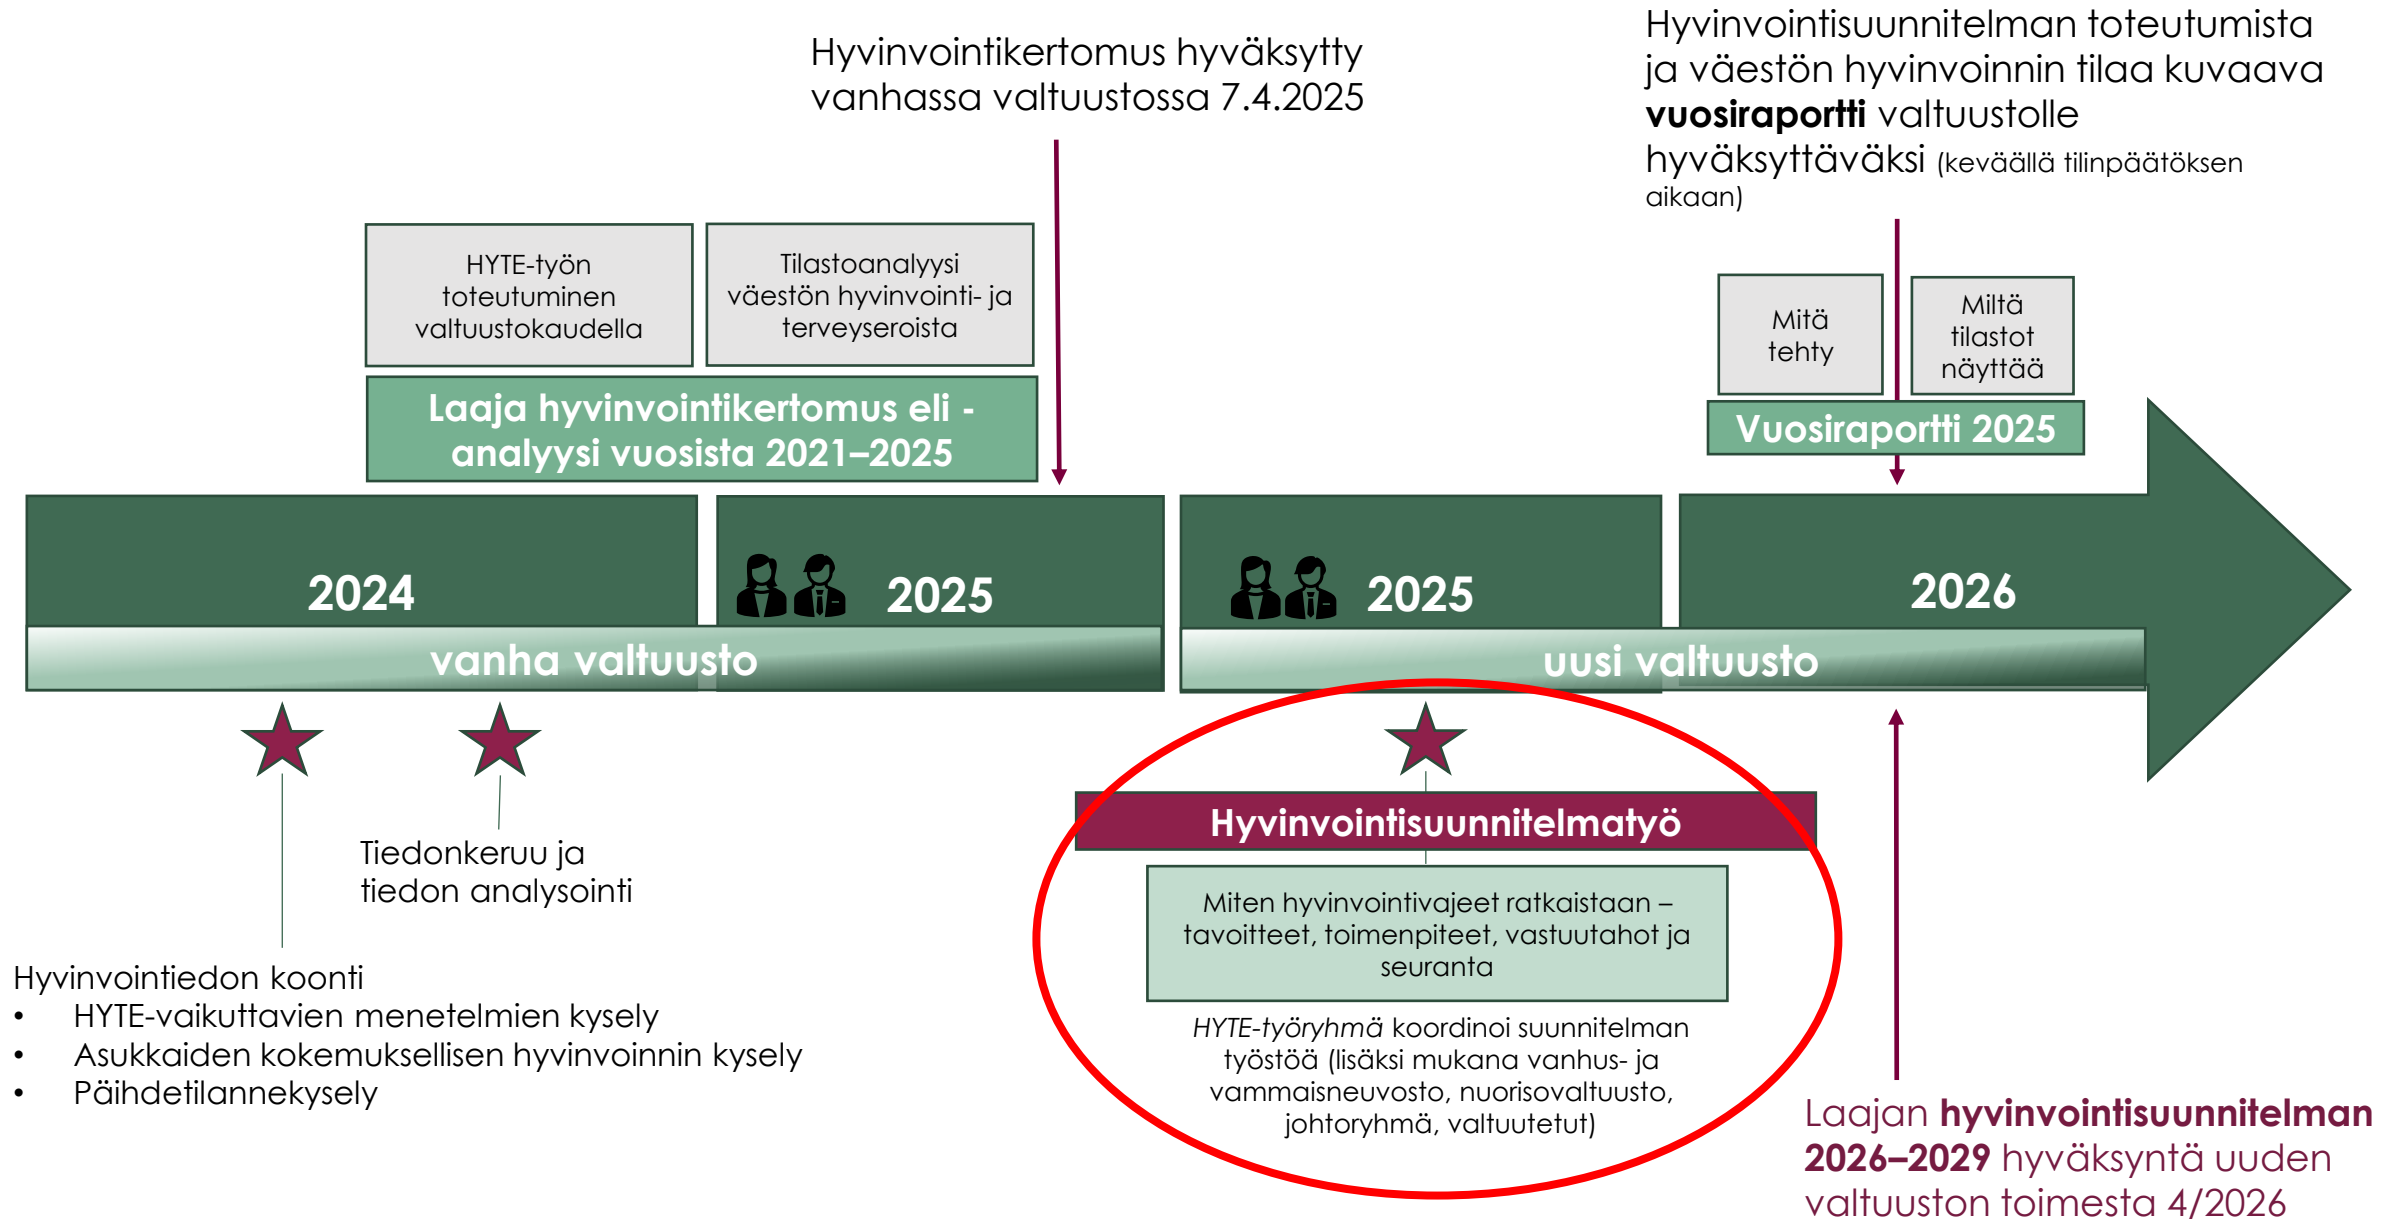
Hyvinvointikertomus hyväksytty vanhassa valtuustossa 7.4.2025

Hyvinvointisuunnitelman toteutumista ja väestön hyvinvoinnin tilaa kuvaava **vuosiraportti** valtuustolle hyväksyttäväksi (keväällä tilinpäätöksen aikaan)

HYTE-työn toteutuminen valtuustokaudella

Tilastoanalyysi väestön hyvinvointi- ja terveyseroista

Laaja hyvinvointikertomus eli -analyysi vuosista 2021–2025

Mitä tehty

Miltä tilastot näyttää

Vuosiraportti 2025

2024

2025

2025

2026

vanha valtuusto

uusi valtuusto

Tiedonkeruu ja tiedon analysointi

Hyvinvointiedon koonti
• HYTE-vaikuttavien menetelmien kysely
• Asukkaiden kokemuksellisen hyvinvoinnin kysely
• Päihdetilannekysely

Hyvinvointisuunnitelmatyö

Miten hyvinvointivajeet ratkaistaan – tavoitteet, toimenpiteet, vastuutahot ja seuranta

*HYTE-työryhmä* koordinoi suunnitelman työstöä (lisäksi mukana vanhus- ja vammaisneuvosto, nuorisovaltuusto, johtoryhmä, valtuutetut)

Laajan **hyvinvointisuunnitelman 2026–2029** hyväksyntä uuden valtuuston toimesta 4/2026